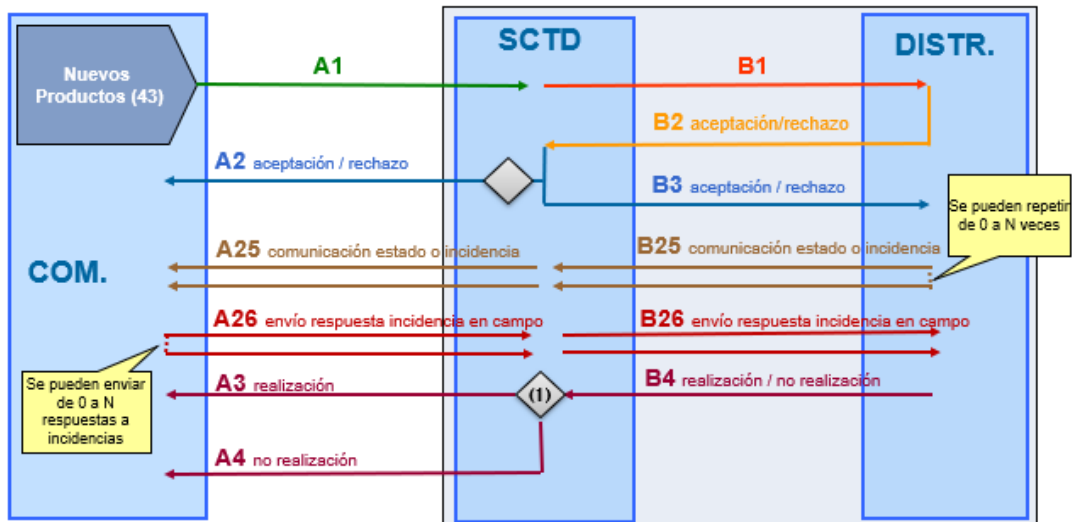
SCTD

DISTR.

Nuevos Productos (43)

A1

B1

B2 aceptación/rechazo

A2 aceptación / rechazo

B3 aceptación / rechazo

Se pueden repetir de 0 a N veces

COM.

A25 comunicación estado o incidencia

B25 comunicación estado o incidencia

A26 envío respuesta incidencia en campo

B26 envío respuesta incidencia en campo

Se pueden enviar de 0 a N respuestas a incidencias

A3 realización

(1)

B4 realización / no realización

A4 no realización